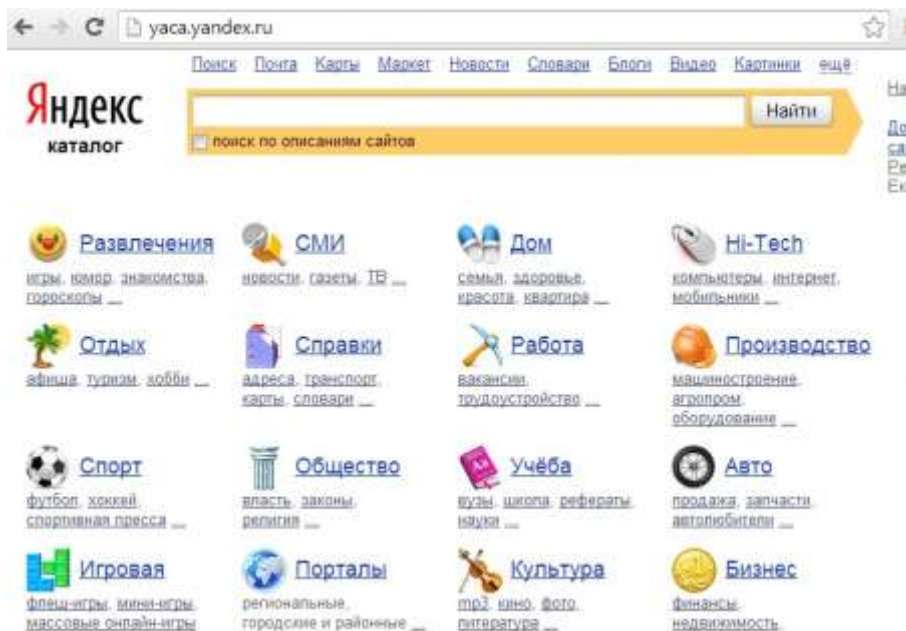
yaca.yandex.ru

Поиск Почта Карты Маркет Новости Словари Блоги Видео Картинки ещё

Яндекс
каталог

Найти

поиск по описаниям сайтов

На

До
са
Ре
Ек

Развлечения
игры, юмор, знакомства, гороскопы ...

СМИ
новости, газеты, ТВ ...

Дом
семья, здоровье, красота, квартира ...

Hi-Tech
компьютеры, интернет, мобильники ...

Отдых
афиша, туризм, хобби ...

Справки
адреса, транспорт, карты, словари ...

Работа
вакансии, трудоустройство ...

Производство
машиностроение, агропром, оборудование ...

Спорт
футбол, хоккей, спортивная пресса ...

Общество
власть, законы, религия ...

Учёба
вузы, школа, рефераты, науки ...

Авто
продажа, запчасти, автолюбители ...

Игровая
флеш-игры, мини-игры, массовые онлайн-игры

Порталы
региональные, городские и районные ...

Культура
mp3, кино, фото, литература ...

Бизнес
финансы, недвижимость,